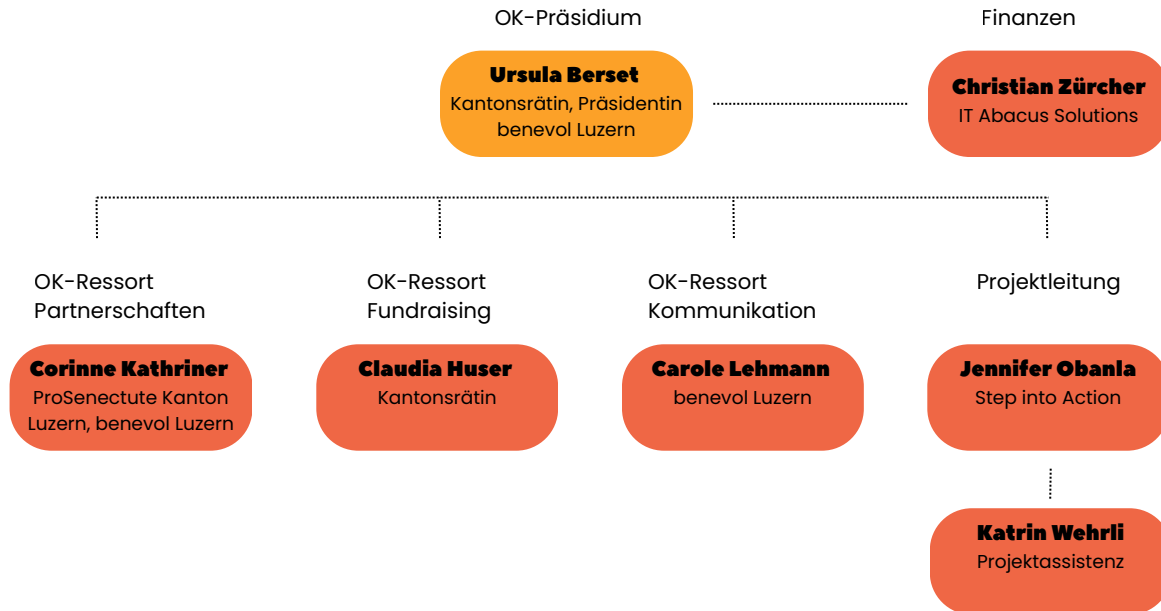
OK-Präsidium

**Ursula Berset**
Kantonsrätin, Präsidentin benevol Luzern

Finanzen

**Christian Zürcher**
IT Abacus Solutions

OK-Ressort Partnerschaften

**Corinne Kathriner**
ProSenectute Kanton Luzern, benevol Luzern

OK-Ressort Fundraising

**Claudia Huser**
Kantonsrätin

OK-Ressort Kommunikation

**Carole Lehmann**
benevol Luzern

Projektleitung

**Jennifer Obanla**
Step into Action

**Katrin Wehrli**
Projektassistenz